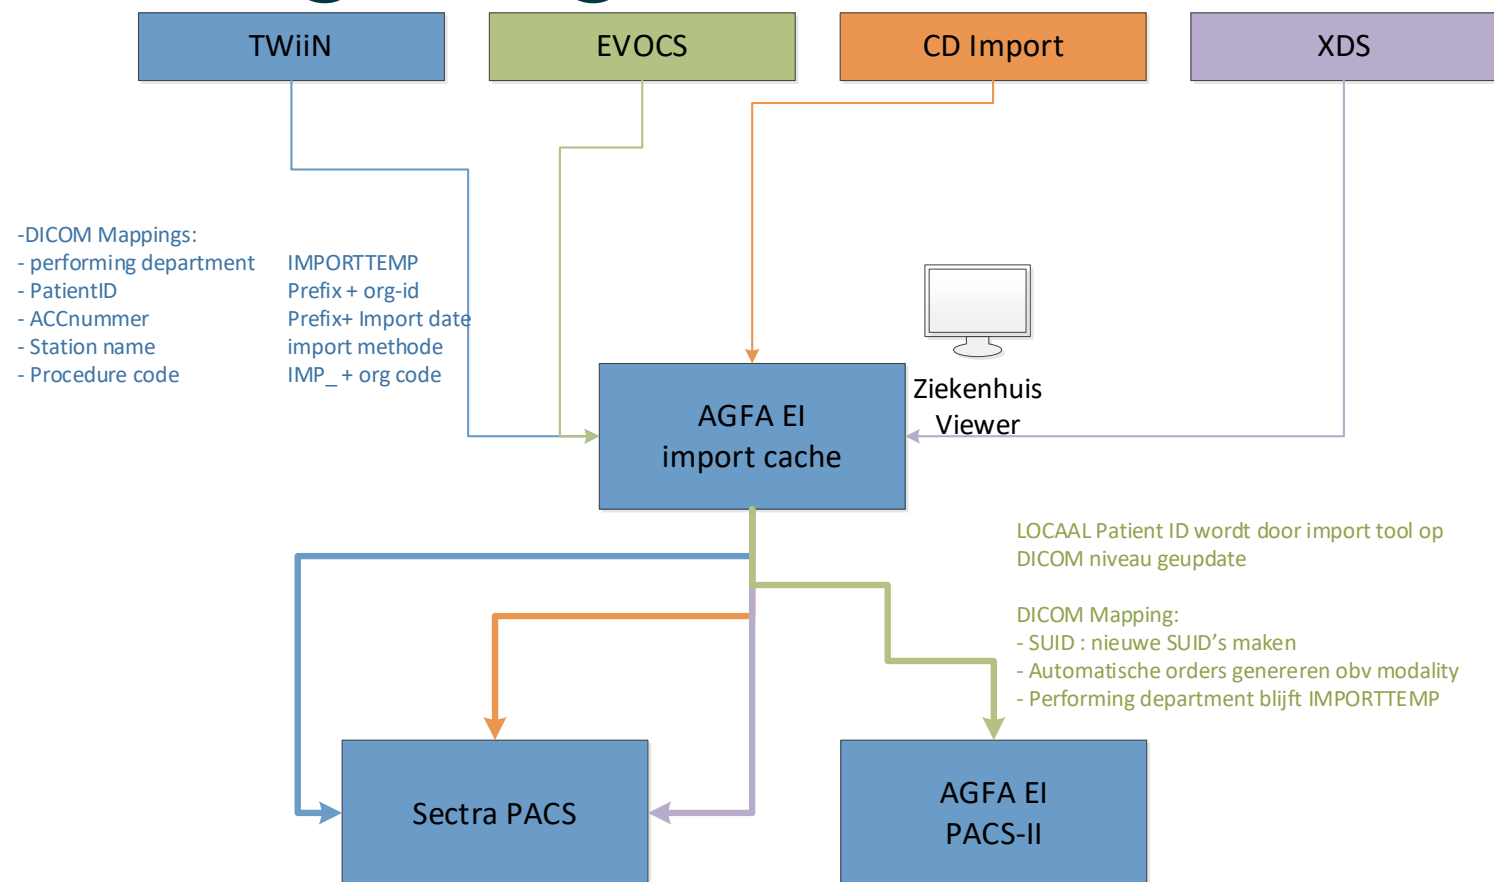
TWiiN

EVOCS

CD Import

XDS

-DICOM Mappings:
- performing department IMPORTTEMP
- PatientID Prefix + org-id
- ACCnummer Prefix+ Import date
- Station name import methode
- Procedure code IMP_ + org code

Ziekenhuis Viewer

AGFA EI import cache

LOCAAL Patient ID wordt door import tool op DICOM niveau geupdate

DICOM Mapping:
- SUID : nieuwe SUID's maken
- Automatische orders genereren obv modality
- Performing department blijft IMPORTTEMP

Sectra PACS

AGFA EI PACS-II